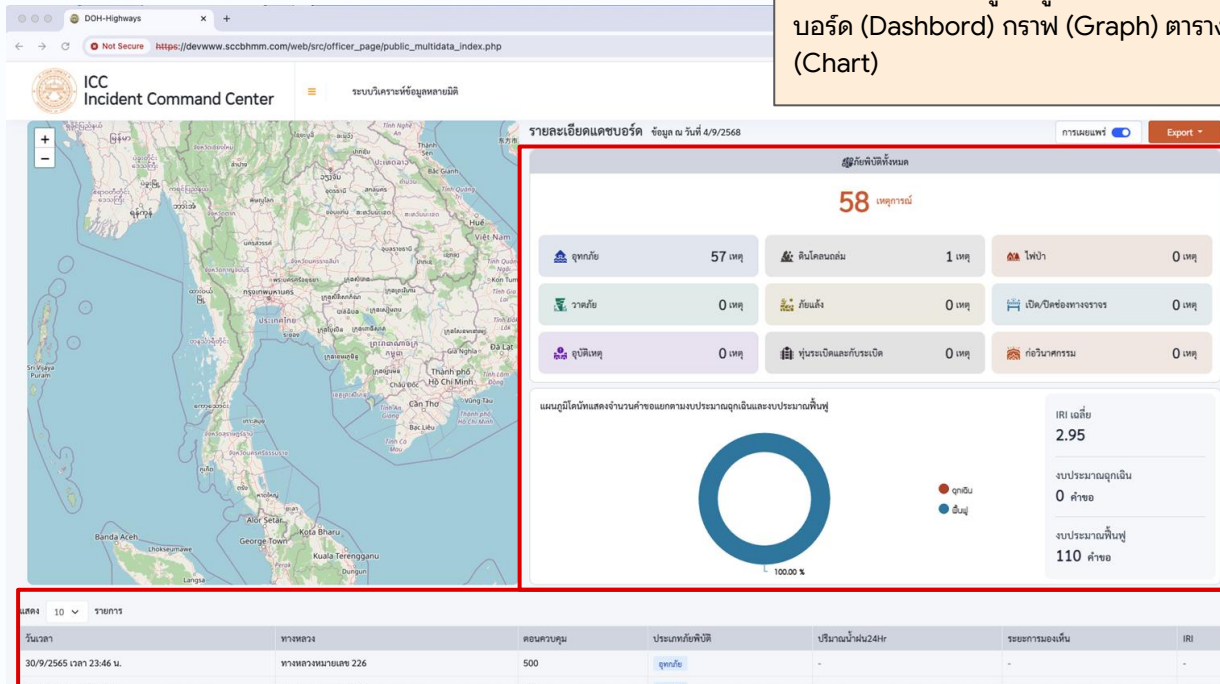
DOH-Highways
Not Secure https://devwww.sccbhmm.com/web/src/officer_page/public_multidata_index.php

บอร์ด (Dashbord) กราฟ (Graph) ตาราง (Chart)

ICC
Incident Command Center
ระบบวิเคราะห์ข้อมูลหลายมิติ

รายละเอียดแดชบอร์ด ข้อมูล ณ วันที่ 4/9/2568
การเผยแพร่
Export

ภัยพิบัติทั้งหมด
58 เหตุการณ์

| อุทกภัย | 57 เหตุ | ดินโคลนถล่ม | 1 เหตุ | ไฟป่า | 0 เหตุ |
|---|---|---|---|---|---|
| วาตภัย | 0 เหตุ | ภัยแล้ง | 0 เหตุ | เปิด/ปิดช่องทางจราจร | 0 เหตุ |
| อุบัติเหตุ | 0 เหตุ | ทุ่นระเบิดและกับระเบิด | 0 เหตุ | ก่อวินาศกรรม | 0 เหตุ |

แผนภูมิโดนัทแสดงจำนวนคำขอแยกตามงบประมาณฉุกเฉินและงบประมาณฟื้นฟู
ฉุกเฉิน
ฟื้นฟู
100.00 %

IRI เฉลี่ย
2.95
งบประมาณฉุกเฉิน
0 คำขอ
งบประมาณฟื้นฟู
110 คำขอ

แสดง 10 รายการ

| วันเวลา | ทางหลวง | ตอนควบคุม | ประเภทภัยพิบัติ | ปริมาณน้ำฝน24Hr | ระยะการมองเห็น | IRI |
|---|---|---|---|---|---|---|
| 30/9/2565 เวลา 23:46 น. | ทางหลวงหมายเลข 226 | 500 | อุทกภัย | - | - | - |